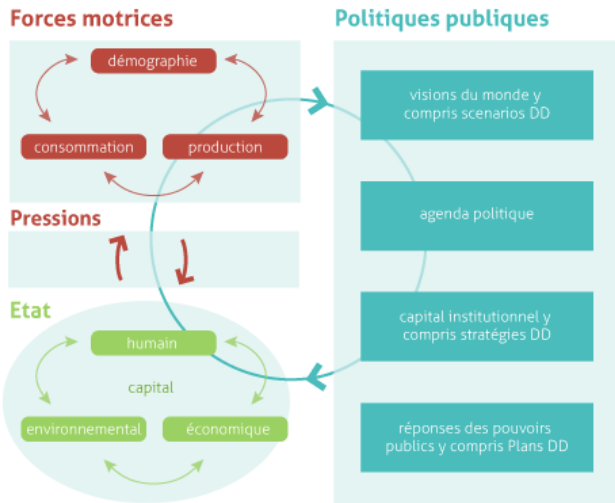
Forces motrices

démographie

consommation

production

Pressions

Etat

humain

capital

environnemental

économique

Politiques publiques

visions du monde y compris scenarios DD

agenda politique

capital institutionnel y compris stratégies DD

réponses des pouvoirs publics y compris Plans DD